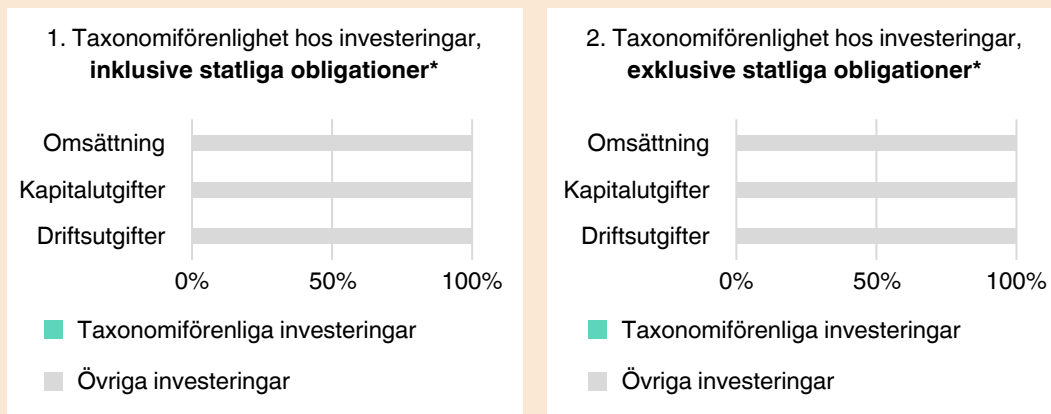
1. Taxonomiförenlighet hos investeringar, **inklusive statliga obligationer***

Omsättning
Kapitalutgifter
Driftsutgifter

0% 50% 100%

Taxonomiförenliga investeringar

Övriga investeringar

2. Taxonomiförenlighet hos investeringar, **exklusive statliga obligationer***

Omsättning
Kapitalutgifter
Driftsutgifter

0% 50% 100%

Taxonomiförenliga investeringar

Övriga investeringar